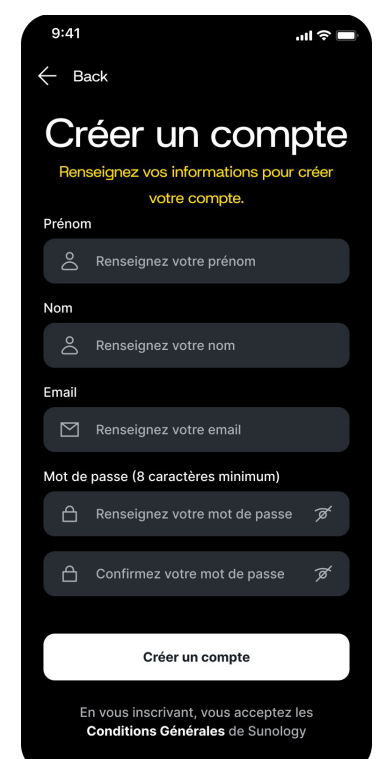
9:41

Back

Créer un compte

Renseignez vos informations pour créer votre compte.

Prénom

Renseignez votre prénom

Nom

Renseignez votre nom

Email

Renseignez votre email

Mot de passe (8 caractères minimum)

Renseignez votre mot de passe

Confirmez votre mot de passe

Créer un compte

En vous inscrivant, vous acceptez les **Conditions Générales** de Sunology